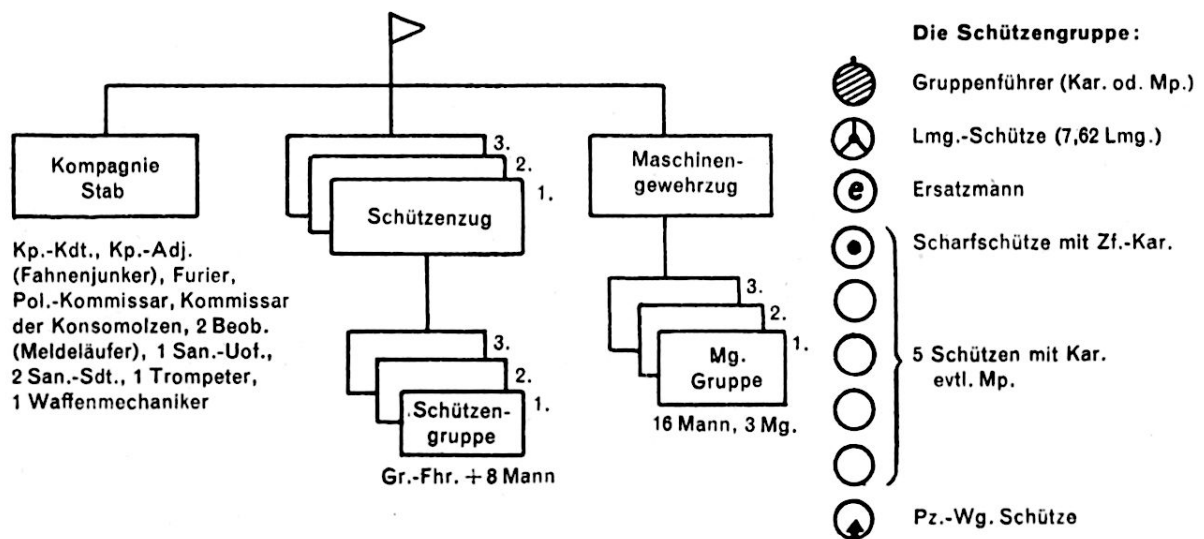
Kompagnie Stab

Kp.-Kdt., Kp.-Adj. (Fahnenjunker), Furier, Pol.-Kommissar, Kommissar der Konsomolzen, 2 Beob. (Meldeläufer), 1 San.-Uof., 2 San.-Sdt., 1 Trompeter, 1 Waffenmechaniker

3.
2.
1.
Schützenzug

3.
2.
1.
Schützengruppe

Gr.-Fhr. + 8 Mann

Maschinengewehrzug

3.
2.
1.
Mg. Gruppe

16 Mann, 3 Mg.

Die Schützengruppe:

Gruppenführer (Kar. od. Mp.)

Lmg.-Schütze (7,62 Lmg.)

e
Ersatzmann

Scharfschütze mit Zf.-Kar.

5 Schützen mit Kar. evtl. Mp.

Pz.-Wg. Schütze